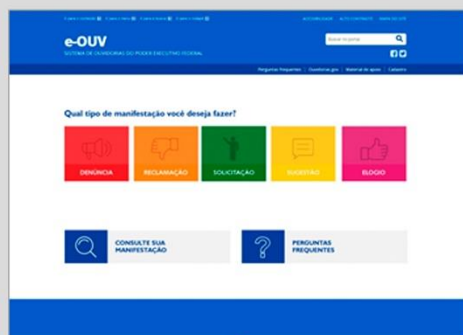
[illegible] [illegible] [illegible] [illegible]

ACESSIBILIDADE ALTO CONTRASTE MAPA DO SITE

e-OUV

SISTEMA DE OUVIDORIAS DO PODER EXECUTIVO FEDERAL

Buscar no portal

Perguntas Frequentes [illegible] Material de apoio Cadastro

Qual tipo de manifestação você deseja fazer?

DENÚNCIA

RECLAMAÇÃO

SOLICITAÇÃO

SUGESTÃO

ELOGIO

CONSULTE SUA MANIFESTAÇÃO

PERGUNTAS FREQUENTES